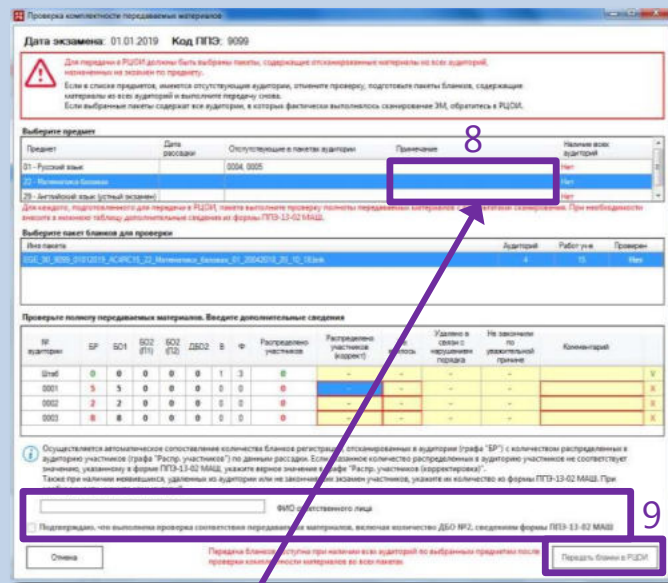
Проверка комплектности передаваемых материалов

Дата экзамена: 01.01.2019 Код ППЭ: 9099

Для передачи в РЦОИ должны быть выбраны пакеты, содержащие отсканированные материалы со всех аудиторий, назначенных на экзамен по предмету.

Если в списке предметов, имеются отсутствующие аудитории, отмените проверку, подготовьте пакеты бланков, содержащие материалы из всех аудиторий и выполните передачу снова.

Если выбранные пакеты содержат все аудитории, в которых фактически выполнялось сканирование ЭМ, обратитесь в РЦОИ.

Выберите предмет

| Предмет | Дата рассылки | Отсутствующие в пакетах аудитории | Примечание | Наличие всех аудиторий |
|---|---|---|---|---|
| 01 - Русский язык | | 0004, 0005 | | Нет |
| 22 - Математика базовая | | | | Нет |
| 29 - Английский язык (устный экзамен) | | | | Нет |

8

Для каждого, подготовленного для передачи в РЦОИ, пакета выполните проверку полноты передаваемых материалов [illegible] сканирования. При необходимости внесите в включение таблицу дополнительные сведения из формы ППЭ-13-02 МАШ.

Выберите пакет бланков для проверки

| Имя пакета | Аудиторий | Работ уч-в | Проверен |
|---|---|---|---|
| EGE_30_9099_01012019_ACAPC15_22_Математика_базовая_01_20042019_20_10_10.link | 4 | 15 | Нет |

Проверьте полноту передаваемых материалов. Введите дополнительные сведения

| № аудитории | БР | БО1 | БО2 (П1) | БО2 (П2) | ДБО2 | В | Ф | Распределено участников | Распределено участников (коррект) | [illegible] | Удалено в связи с нарушением порядка | Не закончили по уважительной причине | Комментарий | |
|---|---|---|---|---|---|---|---|---|---|---|---|---|---|---|
| Штаб | 0 | 0 | 0 | 0 | 0 | 1 | 3 | 0 | - | - | - | - | | V |
| 0001 | 5 | 5 | 0 | 0 | 0 | 0 | 0 | 0 | - | - | - | - | | X |
| 0002 | 2 | 2 | 0 | 0 | 0 | 0 | 0 | 0 | - | - | - | - | | X |
| 0003 | 8 | 8 | 0 | 0 | 0 | 0 | 0 | 0 | - | - | - | - | | X |

Осуществляется автоматическое сопоставление количества бланков регистрации, отсканированных в аудитории (графа "БР") с количеством распределенных в аудиторию участников (графа "Распр. участников") по данным рассадки. Если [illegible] количество распределенных в аудиторию участников не соответствует значению, указанному в форме ППЭ-13-02 МАШ, укажите верное значение в графе "Распр. участников (корректировка)".

Также при наличии неявившихся, удаленных из аудитории или не закончивших экзамен участников, укажите их количество из формы ППЭ-13-02 МАШ. При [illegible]

ФИО ответственного лица

Подтверждаю, что выполнена проверка соответствия передаваемых материалов, включая количество ДБО №2, сведениям формы ППЭ-13-02 МАШ

9

Отмена

Передача бланков доступна при наличии всех аудиторий по выбранным предметам после проверки комплектности материалов во всех пакетах

Передать бланки в РЦОИ